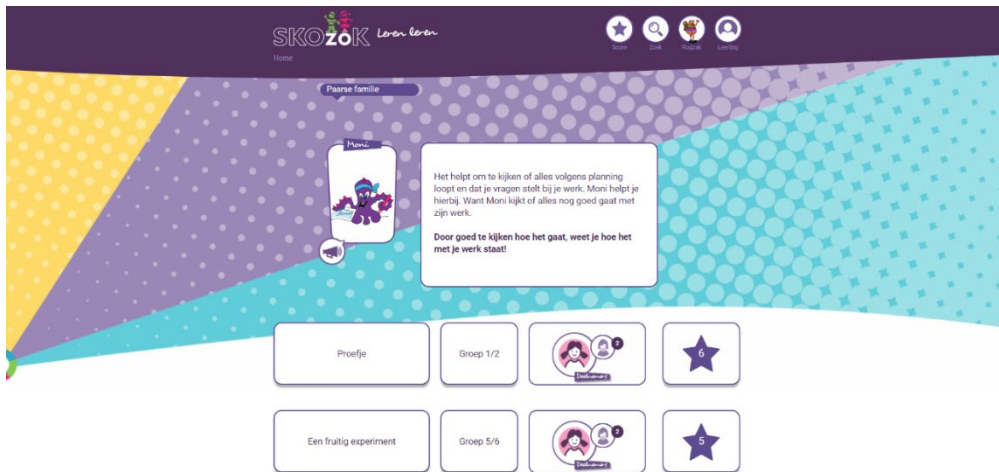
SKOZOK Leren leren

Home

Score Zoek Rugzak Leerling

Paarse familie

Moni

Het helpt om te kijken of alles volgens planning loopt en dat je vragen stelt bij je werk. Moni helpt je hierbij. Want Moni kijkt of alles nog goed gaat met zijn werk.

**Door goed te kijken hoe het gaat, weet je hoe het met je werk staat!**

Proefje

Groep 1/2

2

Deelnemers

6

Een fruitig experiment

Groep 5/6

2

Deelnemers

5